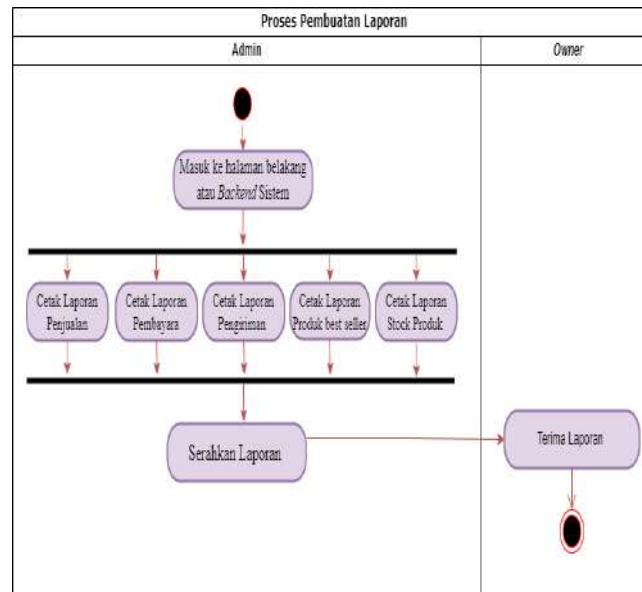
Proses Pembuatan Laporan

Admin

Owner

Masuk ke halaman belakang atau *Backend* Sistem

Cetak Laporan Penjualan

Cetak Laporan Pembayara

Cetak Laporan Pengiriman

Cetak Laporan Produk best seller

Cetak Laporan Stock Produk

Serahkan Laporan

Terima Laporan